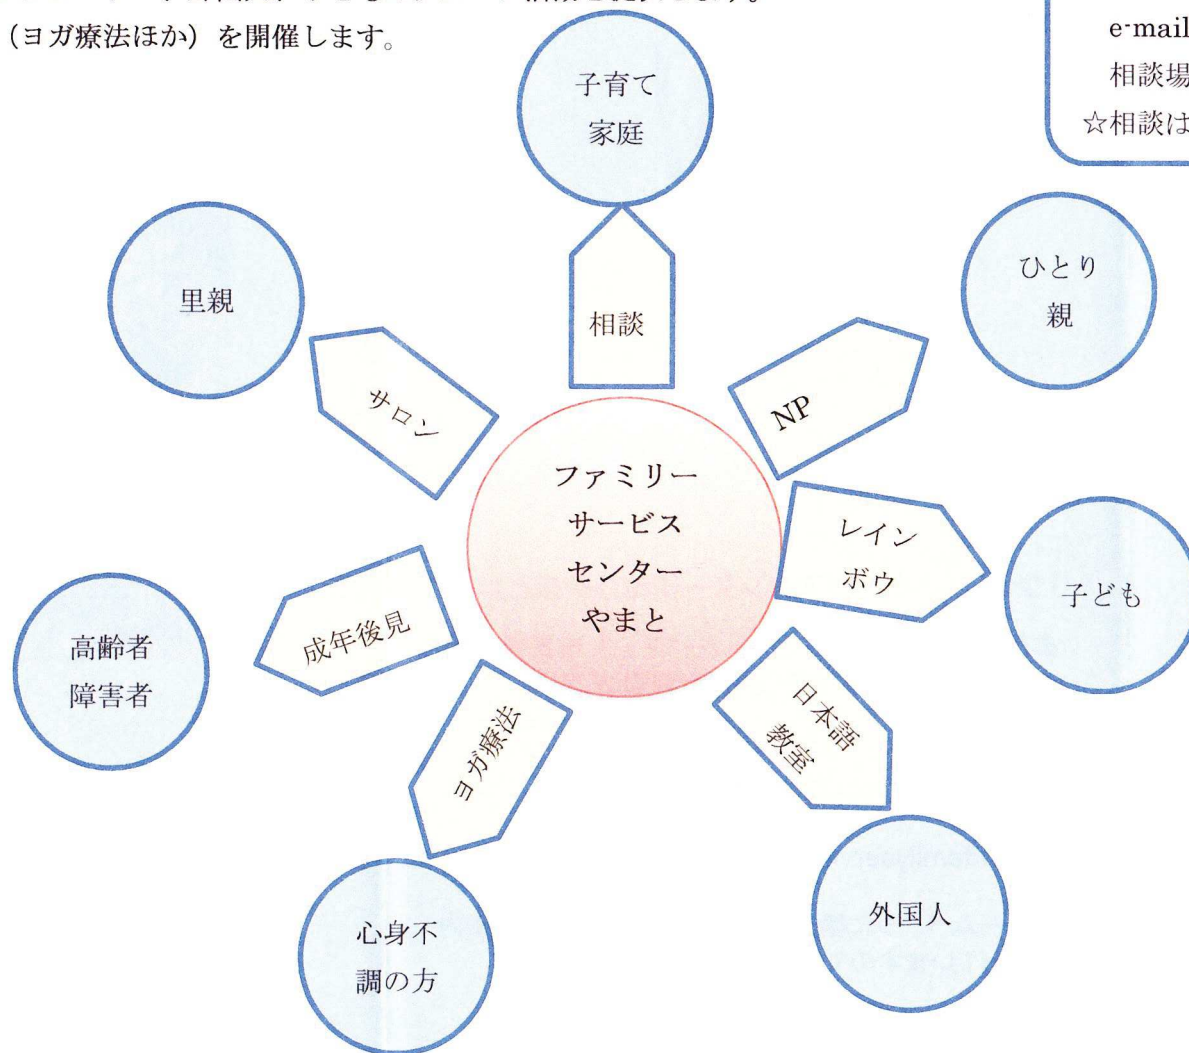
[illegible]
（ヨガ療法ほか）を開催します。

e-mail
相談場
☆相談は

子育て
家庭

相談

里親

サロン

ひとり
親

NP

ファミリー
サービス
センター
やまと

レイン
ボウ

子ども

成年後見

高齢者
障害者

ヨガ療法

日本語
教室

心身不
調の方

外国人